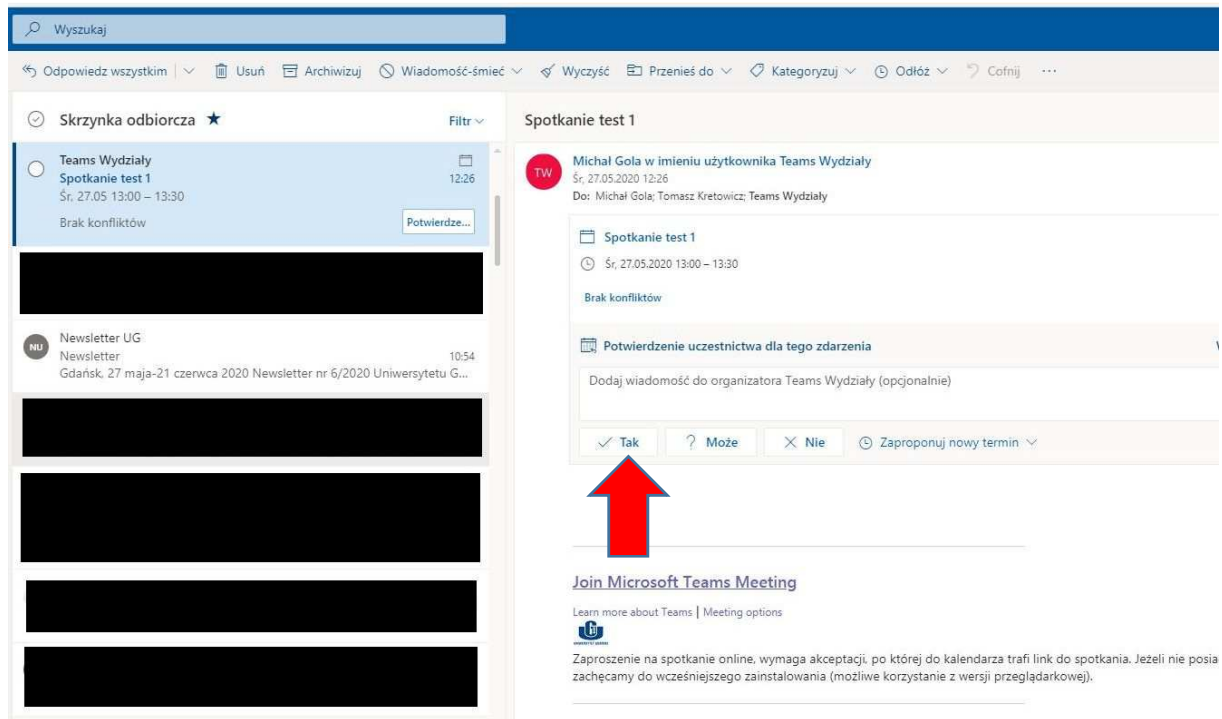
Wyszukaj

Odpowiedz wszystkim | Usuń Archiwizuj Wiadomość-śmieć Wyczyść Przenieś do Kategoryzuj Odłóż Cofnij ···

Skrzynka odbiorcza ★ Filtr

Teams Wydziały
Spotkanie test 1 12:26
Śr. 27.05 13:00 – 13:30
Brak konfliktów Potwierdze...

NU Newsletter UG
Newsletter 10:54
Gdańsk, 27 maja-21 czerwca 2020 Newsletter nr 6/2020 Uniwersytetu G...

Spotkanie test 1

TW Michał Gola w imieniu użytkownika Teams Wydziały
Śr, 27.05.2020 12:26
Do: Michał Gola; Tomasz Kretowicz; Teams Wydziały

Spotkanie test 1
Śr, 27.05.2020 13:00 – 13:30
Brak konfliktów

Potwierdzenie uczestnictwa dla tego zdarzenia

Dodaj wiadomość do organizatora Teams Wydziały (opcjonalnie)

Tak ? Może Nie Zaproponuj nowy termin

Join Microsoft Teams Meeting
Learn more about Teams | Meeting options

Zaproszenie na spotkanie online, wymaga akceptacji, po której do kalendarza trafi link do spotkania. Jeżeli nie posia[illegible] zachęcamy do wcześniejszego zainstalowania (możliwe korzystanie z wersji przeglądarkowej).